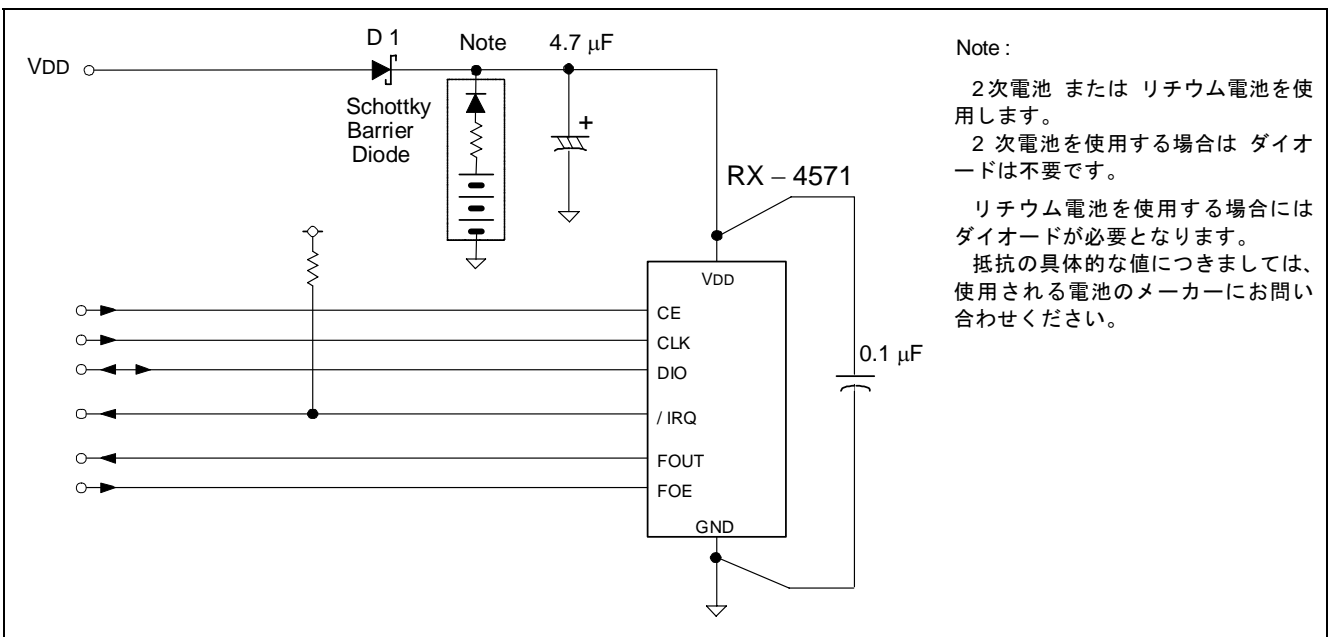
VDD

D 1

Schottky Barrier Diode

Note

4.7 μF

+

RX − 4571

VDD

CE

CLK

DIO

/ IRQ

FOUT

FOE

GND

0.1 μF

Note :

2次電池 または リチウム電池を使用します。
2 次電池を使用する場合は ダイオードは不要です。

リチウム電池を使用する場合にはダイオードが必要となります。
抵抗の具体的な値につきましては、使用される電池のメーカーにお問い合わせください。